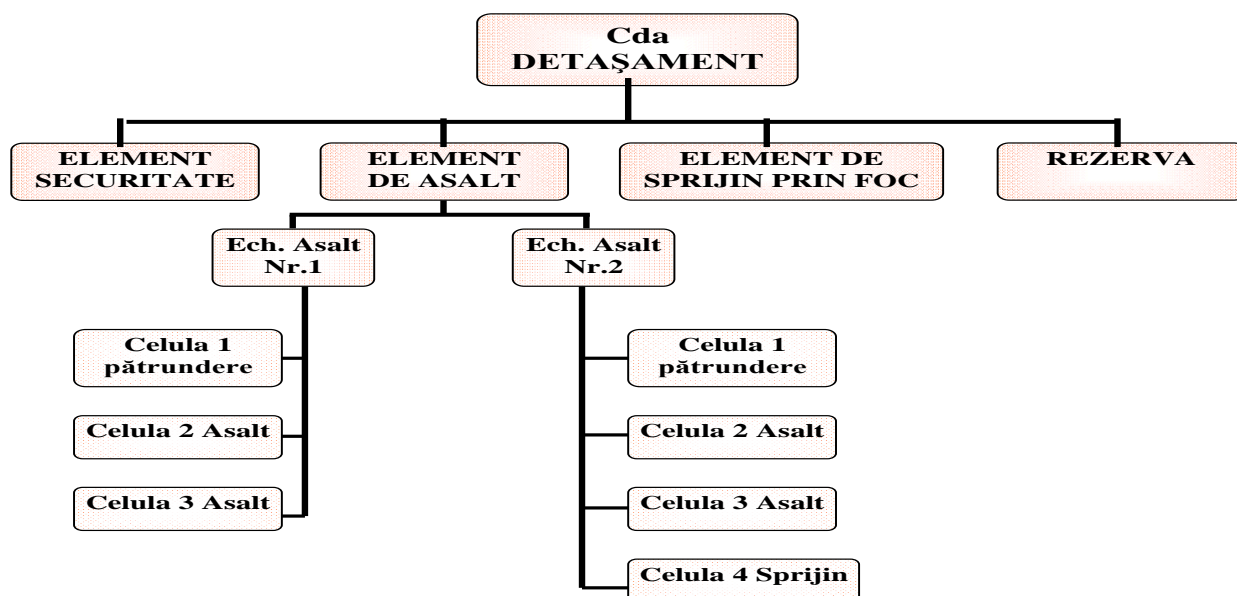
Cda
DETAŞAMENT

ELEMENT SECURITATE

ELEMENT DE ASALT

ELEMENT DE SPRIJIN PRIN FOC

REZERVA

Ech. Asalt Nr.1

Celula 1 pătrundere

Celula 2 Asalt

Celula 3 Asalt

Ech. Asalt Nr.2

Celula 1 pătrundere

Celula 2 Asalt

Celula 3 Asalt

Celula 4 Sprijin